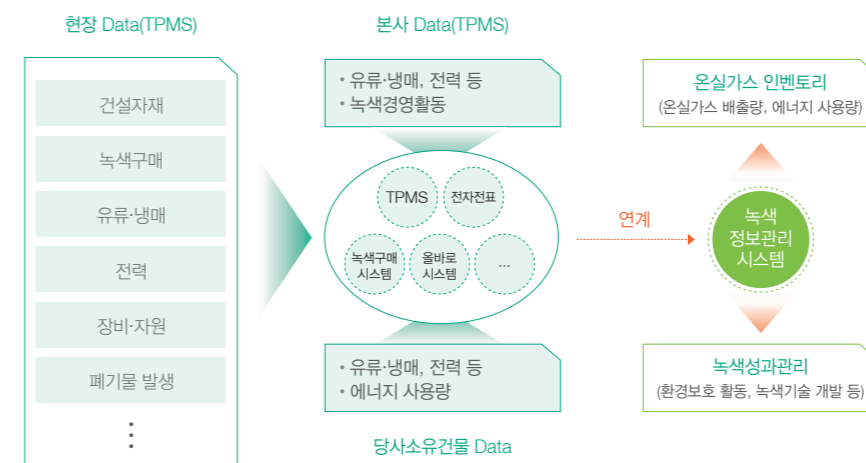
현장 Data(TPMS)

건설자재

녹색구매

유류·냉매

전력

장비·자원

폐기물 발생

⋮

본사 Data(TPMS)

• 유류·냉매, 전력 등
• 녹색경영활동

TPMS

전자전표

녹색구매 시스템

올바로 시스템

...

• 유류·냉매, 전력 등
• 에너지 사용량

당사소유건물 Data

연계

녹색 정보관리 시스템

온실가스 인벤토리
(온실가스 배출량, 에너지 사용량)

녹색성과관리
(환경보호 활동, 녹색기술 개발 등)